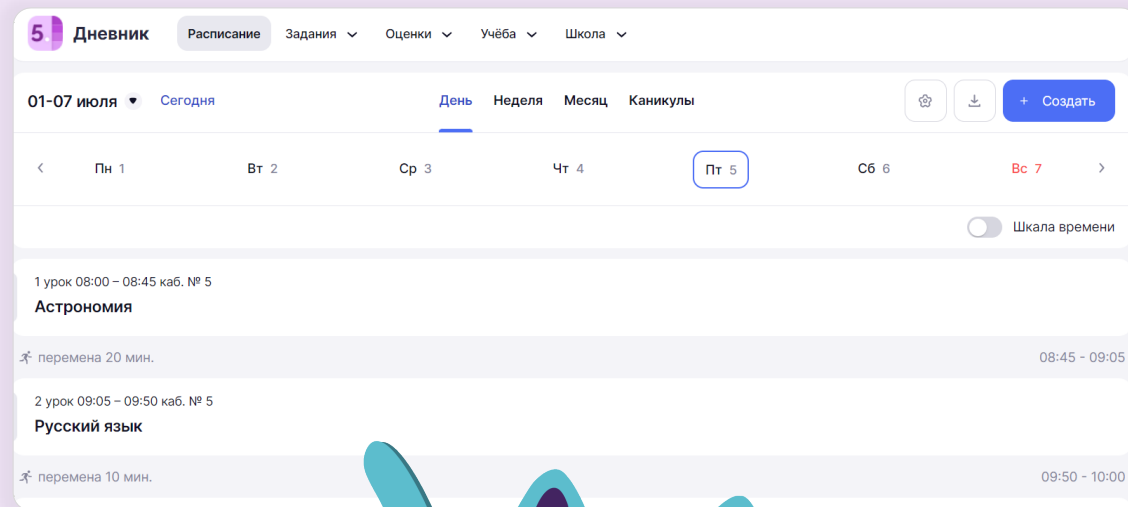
5 Дневник Расписание Задания Оценки Учёба Школа

01-07 июля Сегодня День Неделя Месяц Каникулы + Создать

Пн 1 Вт 2 Ср 3 Чт 4 Пт 5 Сб 6 Вс 7

Шкала времени

1 урок 08:00 – 08:45 каб. № 5
Астрономия

перемена 20 мин. 08:45 - 09:05

2 урок 09:05 – 09:50 каб. № 5
Русский язык

перемена 10 мин. 09:50 - 10:00